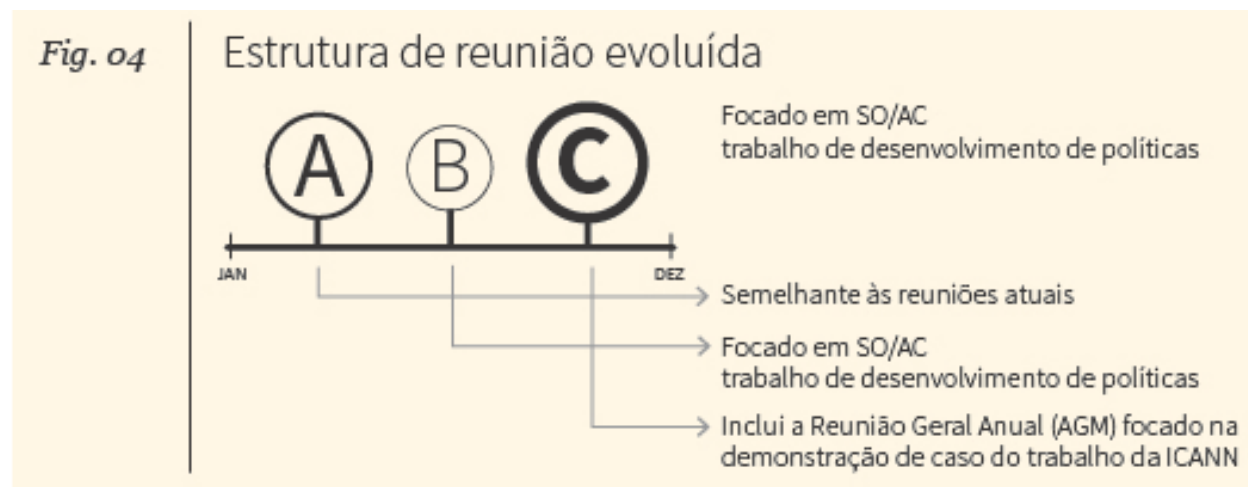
Fig. 04

Estrutura de reunião evoluída

Focado em SO/AC trabalho de desenvolvimento de políticas

A B C

JAN DEZ

Semelhante às reuniões atuais

Focado em SO/AC trabalho de desenvolvimento de políticas

Inclui a Reunião Geral Anual (AGM) focado na demonstração de caso do trabalho da ICANN